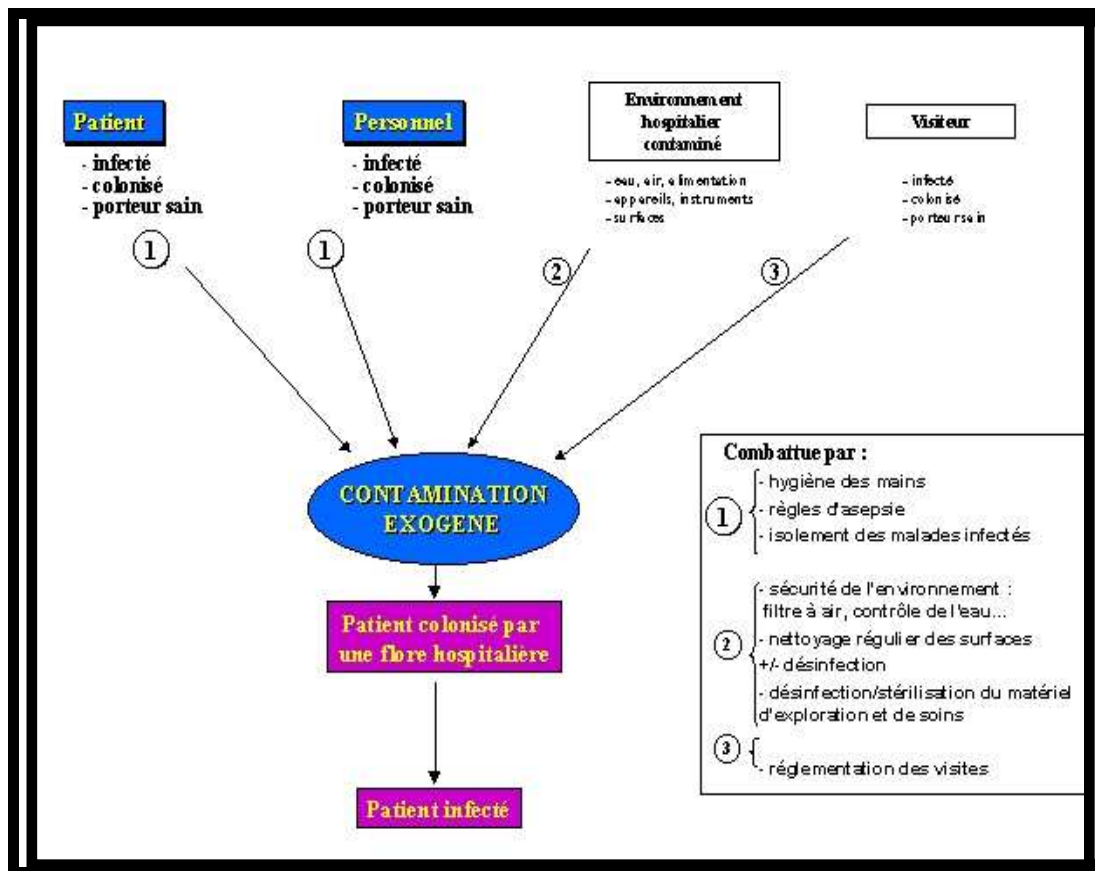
Patient
- infecté
- colonisé
- porteur sain

Personnel
- infecté
- colonisé
- porteur sain

Environnement hospitalier contaminé
- eau, air, alimentation
- appareils, instruments
- surfaces

Visiteur
- infecté
- colonisé
- porteur sain

1
1
2
3

CONTAMINATION EXOGENE

Patient colonisé par une flore hospitalière

Patient infecté

Combattue par :
1 - hygiène des mains
- règles d'asepsie
- isolement des malades infectés

2 - sécurité de l'environnement : filtre à air, contrôle de l'eau...
- nettoyage régulier des surfaces +/- désinfection
- désinfection/stérilisation du matériel d'exploration et de soins

3 - réglementation des visites